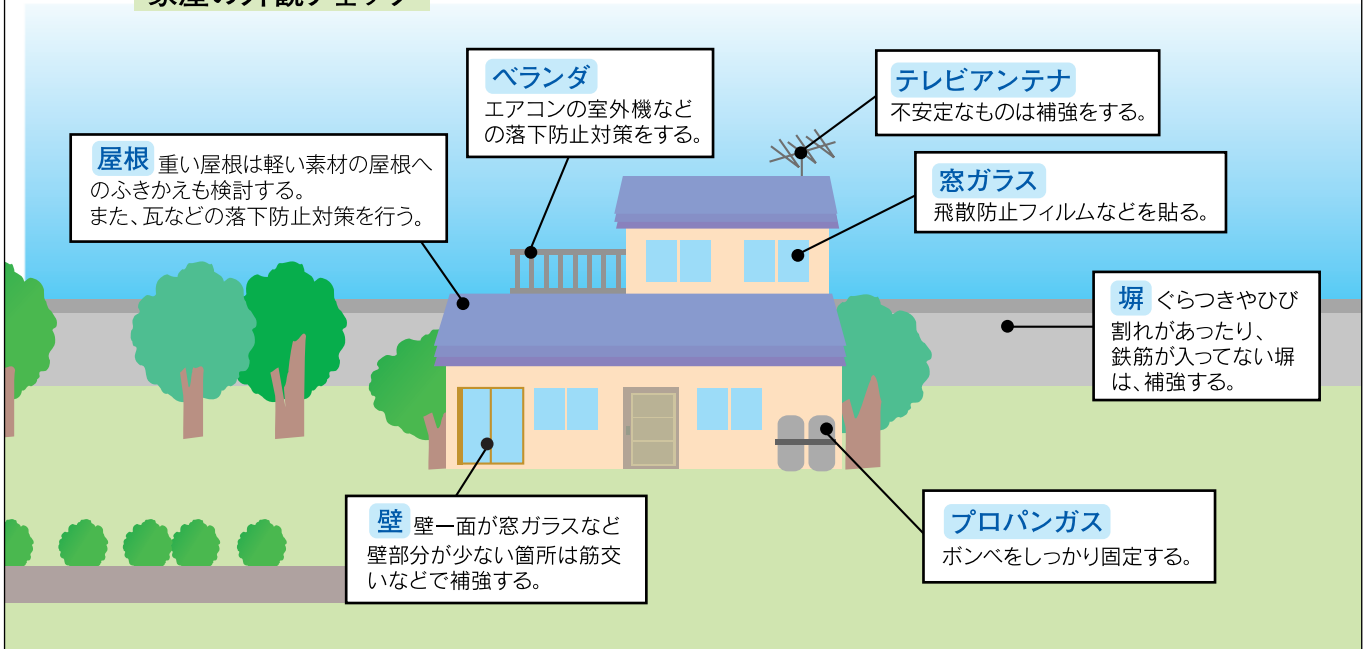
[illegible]

屋根 重い屋根は軽い素材の屋根へのふきかえも検討する。
また、瓦などの落下防止対策を行う。

ベランダ
エアコンの室外機などの落下防止対策をする。

テレビアンテナ
不安定なものは補強をする。

窓ガラス
飛散防止フィルムなどを貼る。

塀 ぐらつきやひび割れがあったり、鉄筋が入ってない塀は、補強する。

壁 壁一面が窓ガラスなど壁部分が少ない箇所は筋交いなどで補強する。

プロパンガス
ボンベをしっかり固定する。